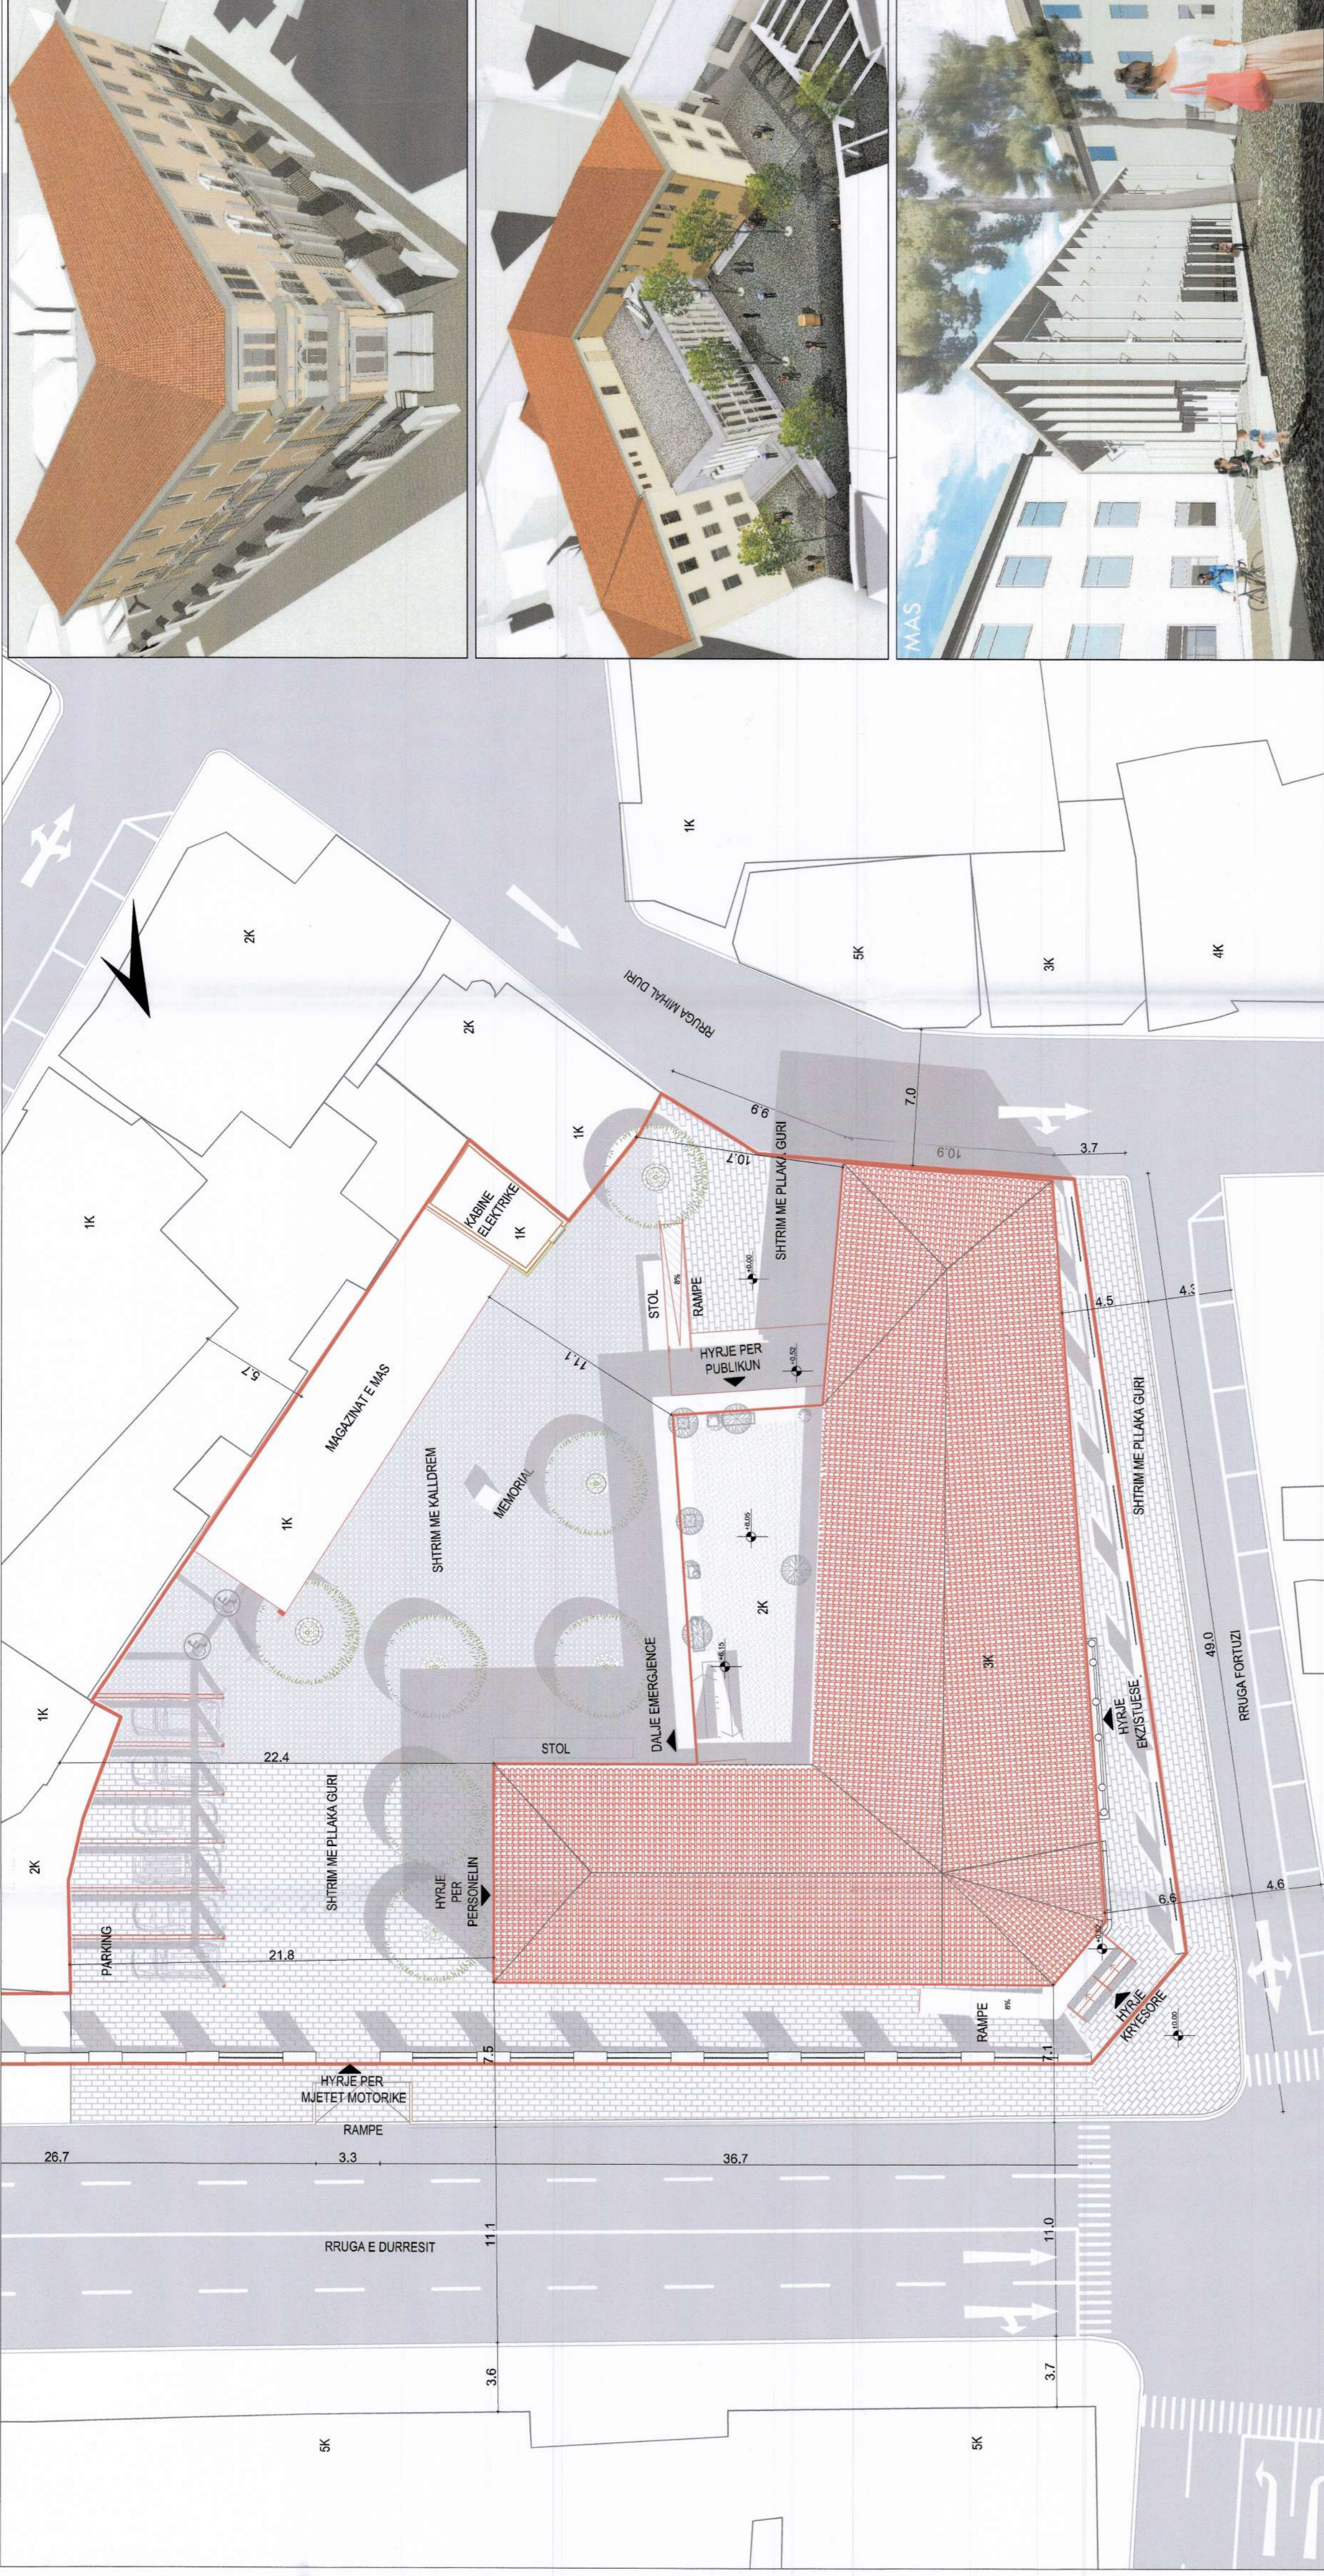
MAS

1K

2K

2K

5K

3K

4K

RRUGA MIHAL DURI

1K

1K

KABINE ELEKTRIKE

1K

5.7

MAGAZINAT E MAS

1K

SHTRIM ME KALLDREM

MEMORIAL

11.1

STOL

8%

RAMPE

SHTRIM ME PLLAKA GURI

6.6

10.7

7.0

10.9

3.7

HYRJE PER PUBLIKUN

2K

3K

DALJE EMERGJENCE

STOL

4.5

SHTRIM ME PLLAKA GURI

49.0

RRUGA FORTUZI

HYRJE EKZISTUESE

1K

2K

22.4

SHTRIM ME PLLAKA GURI

HYRJE PER PERSONELIN

PARKING

21.8

6.6

4.6

RAMPE

8%

HYRJE KRYESORE

7.5

7.1

HYRJE PER MJETET MOTORIKE

RAMPE

26.7

3.3

36.7

RRUGA E DURRESIT

11.1

11.0

3.6

3.7

5K

5K